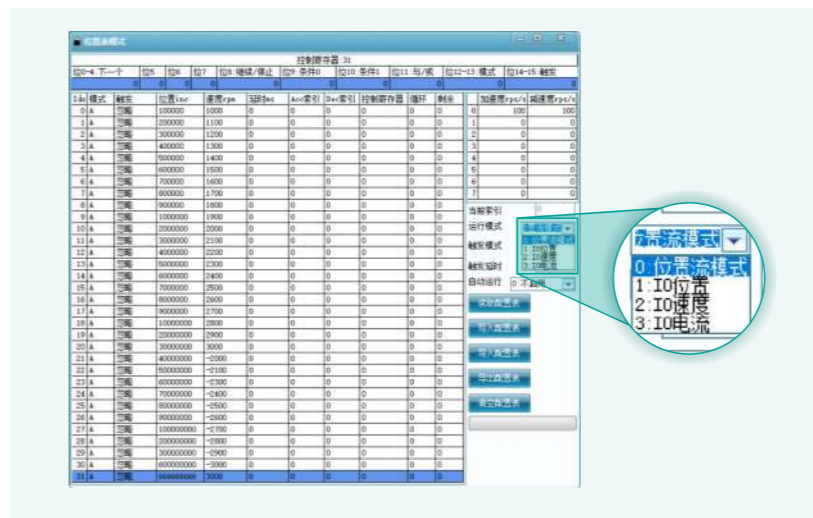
位置表模式

控制寄存器 31

位0-4 下一个 | 位5 | 位6 | 位7 | 位8 继续/停止 | 位9 条件0 | 位10 条件1 | 位11 与/或 | 位12-13 模式 | 位14-15 触发

| Idx | 模式 | 触发 | 位置inc | 速度rpm | 延时sec | Acc索引 | Dec索引 | 控制寄存器 | 循环 | 剩余 |
|---|---|---|---|---|---|---|---|---|---|---|
| 0 | A | 立即 | 100000 | 1000 | 0 | 0 | 0 | 0 | 0 | 0 |
| 1 | A | 立即 | 200000 | 1100 | 0 | 0 | 0 | 0 | 0 | 0 |
| 2 | A | 立即 | 300000 | 1200 | 0 | 0 | 0 | 0 | 0 | 0 |
| 3 | A | 立即 | 400000 | 1300 | 0 | 0 | 0 | 0 | 0 | 0 |
| 4 | A | 立即 | 500000 | 1400 | 0 | 0 | 0 | 0 | 0 | 0 |
| 5 | A | 立即 | 600000 | 1500 | 0 | 0 | 0 | 0 | 0 | 0 |
| 6 | A | 立即 | 700000 | 1600 | 0 | 0 | 0 | 0 | 0 | 0 |
| 7 | A | 立即 | 800000 | 1700 | 0 | 0 | 0 | 0 | 0 | 0 |
| 8 | A | 立即 | 900000 | 1800 | 0 | 0 | 0 | 0 | 0 | 0 |
| 9 | A | 立即 | 1000000 | 1900 | 0 | 0 | 0 | 0 | 0 | 0 |
| 10 | A | 立即 | 2000000 | 2000 | 0 | 0 | 0 | 0 | 0 | 0 |
| 11 | A | 立即 | 3000000 | 2100 | 0 | 0 | 0 | 0 | 0 | 0 |
| 12 | A | 立即 | 4000000 | 2200 | 0 | 0 | 0 | 0 | 0 | 0 |
| 13 | A | 立即 | 5000000 | 2300 | 0 | 0 | 0 | 0 | 0 | 0 |
| 14 | A | 立即 | 6000000 | 2400 | 0 | 0 | 0 | 0 | 0 | 0 |
| 15 | A | 立即 | 7000000 | 2500 | 0 | 0 | 0 | 0 | 0 | 0 |
| 16 | A | 立即 | 8000000 | 2600 | 0 | 0 | 0 | 0 | 0 | 0 |
| 17 | A | 立即 | 9000000 | 2700 | 0 | 0 | 0 | 0 | 0 | 0 |
| 18 | A | 立即 | 10000000 | 2800 | 0 | 0 | 0 | 0 | 0 | 0 |
| 19 | A | 立即 | 20000000 | 2900 | 0 | 0 | 0 | 0 | 0 | 0 |
| 20 | A | 立即 | 30000000 | 3000 | 0 | 0 | 0 | 0 | 0 | 0 |
| 21 | A | 立即 | 40000000 | -2000 | 0 | 0 | 0 | 0 | 0 | 0 |
| 22 | A | 立即 | 50000000 | -2100 | 0 | 0 | 0 | 0 | 0 | 0 |
| 23 | A | 立即 | 60000000 | -2300 | 0 | 0 | 0 | 0 | 0 | 0 |
| 24 | A | 立即 | 70000000 | -2400 | 0 | 0 | 0 | 0 | 0 | 0 |
| 25 | A | 立即 | 80000000 | -2500 | 0 | 0 | 0 | 0 | 0 | 0 |
| 26 | A | 立即 | 90000000 | -2600 | 0 | 0 | 0 | 0 | 0 | 0 |
| 27 | A | 立即 | 100000000 | -2700 | 0 | 0 | 0 | 0 | 0 | 0 |
| 28 | A | 立即 | 200000000 | -2800 | 0 | 0 | 0 | 0 | 0 | 0 |
| 29 | A | 立即 | 300000000 | -2900 | 0 | 0 | 0 | 0 | 0 | 0 |
| 30 | A | 立即 | 600000000 | -3000 | 0 | 0 | 0 | 0 | 0 | 0 |
| 31 | A | 立即 | 666666666 | 3000 | 0 | 0 | 0 | 0 | 0 | 0 |

|  | 加速度rpm/s | 减速度rpm/s |
|---|---|---|
| 0 | 100 | 100 |
| 1 | 0 | 0 |
| 2 | 0 | 0 |
| 3 | 0 | 0 |
| 4 | 0 | 0 |
| 5 | 0 | 0 |
| 6 | 0 | 0 |
| 7 | 0 | 0 |

当前索引 0
运行模式
触发模式
触发延时
自动运行 0:不启用

读取配置表
写入配置表
导入配置表
导出配置表
清空配置表

位置流模式
0:位置流模式
1:IO位置
2:IO速度
3:IO电流